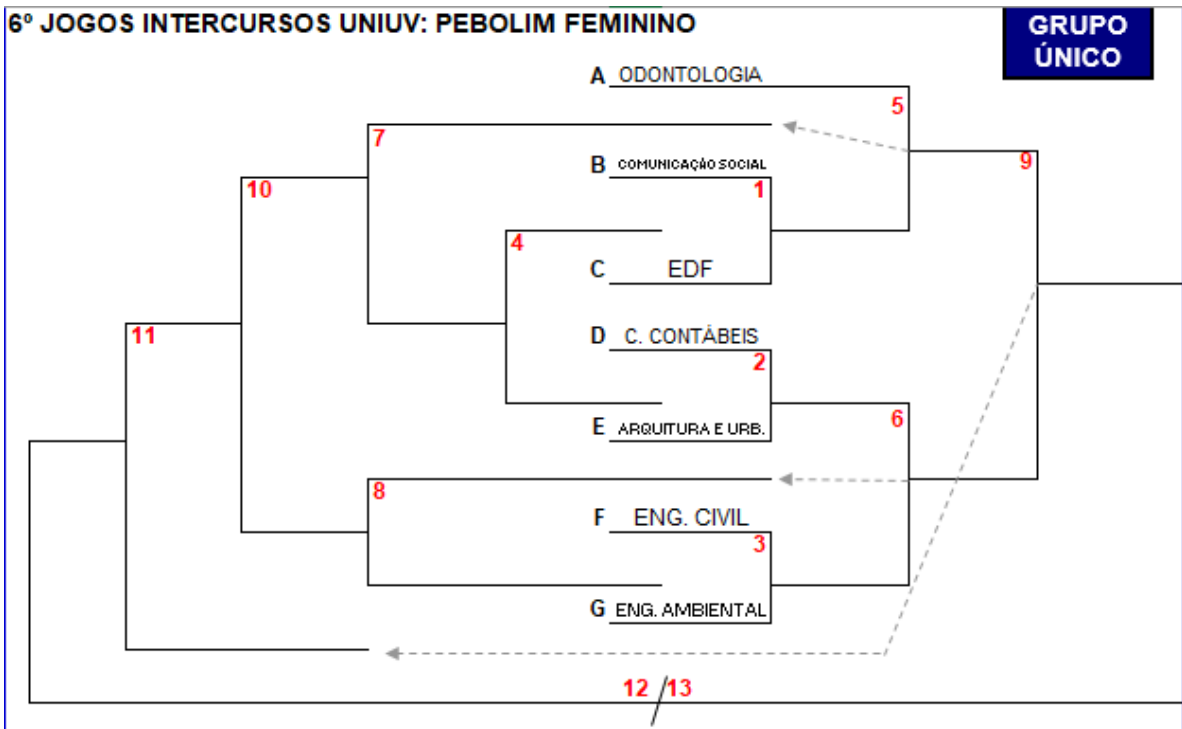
6º JOGOS INTERCURSOS UNIUV: PEBOLIM FEMININO

GRUPO ÚNICO

A ODONTOLOGIA

5

7

9

B COMUNICAÇÃO SOCIAL

10

1

4

C EDF

11

D C. CONTÁBEIS

2

E ARQUITURA E URB.

6

8

F ENG. CIVIL

3

G ENG. AMBIENTAL

12 /13